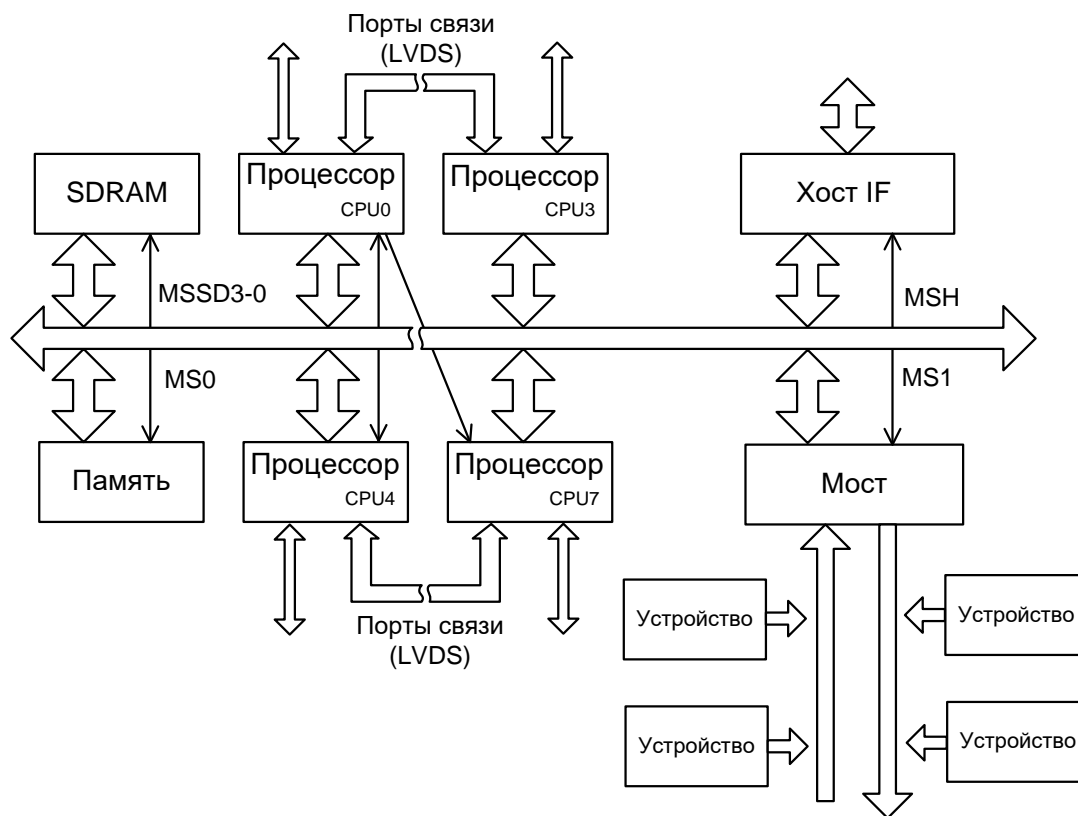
Порты связи (LVDS)

SDRAM

Процессор CPU0

Процессор CPU3

Хост IF

MSSD3-0

MSH

MS0

MS1

Память

Процессор CPU4

Процессор CPU7

Мост

Порты связи (LVDS)

Устройство

Устройство

Устройство

Устройство